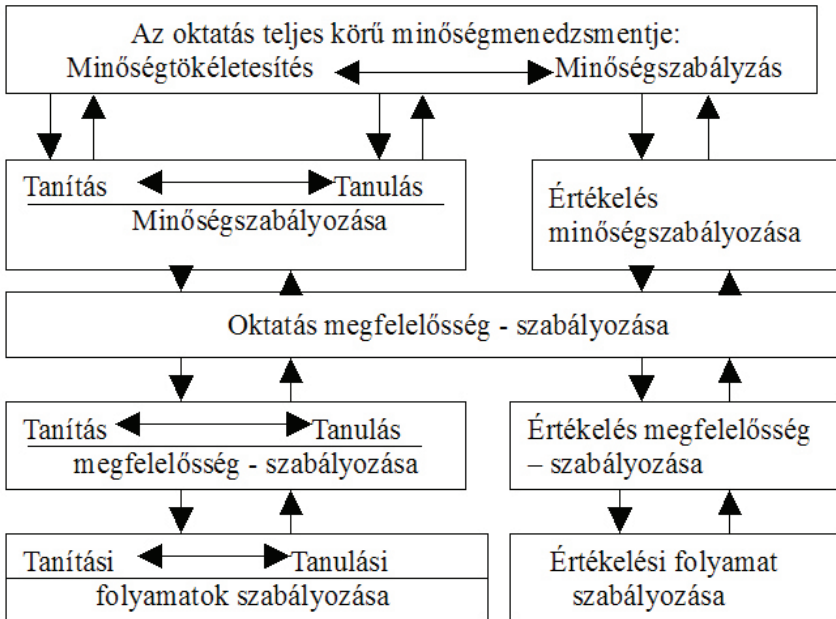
Az oktatás teljes körű minőségmenedzsmentje:
Minőségtökéletesítés Minőségszabályzás

Tanítás Tanulás
Minőségszabályozása

Értékelés minőségszabályozása

Oktatás megfelelősség - szabályozása

Tanítás Tanulás
megfelelősség - szabályozása

Értékelés megfelelősség – szabályozása

Tanítási Tanulási
folyamatok szabályozása

Értékelési folyamat szabályozása